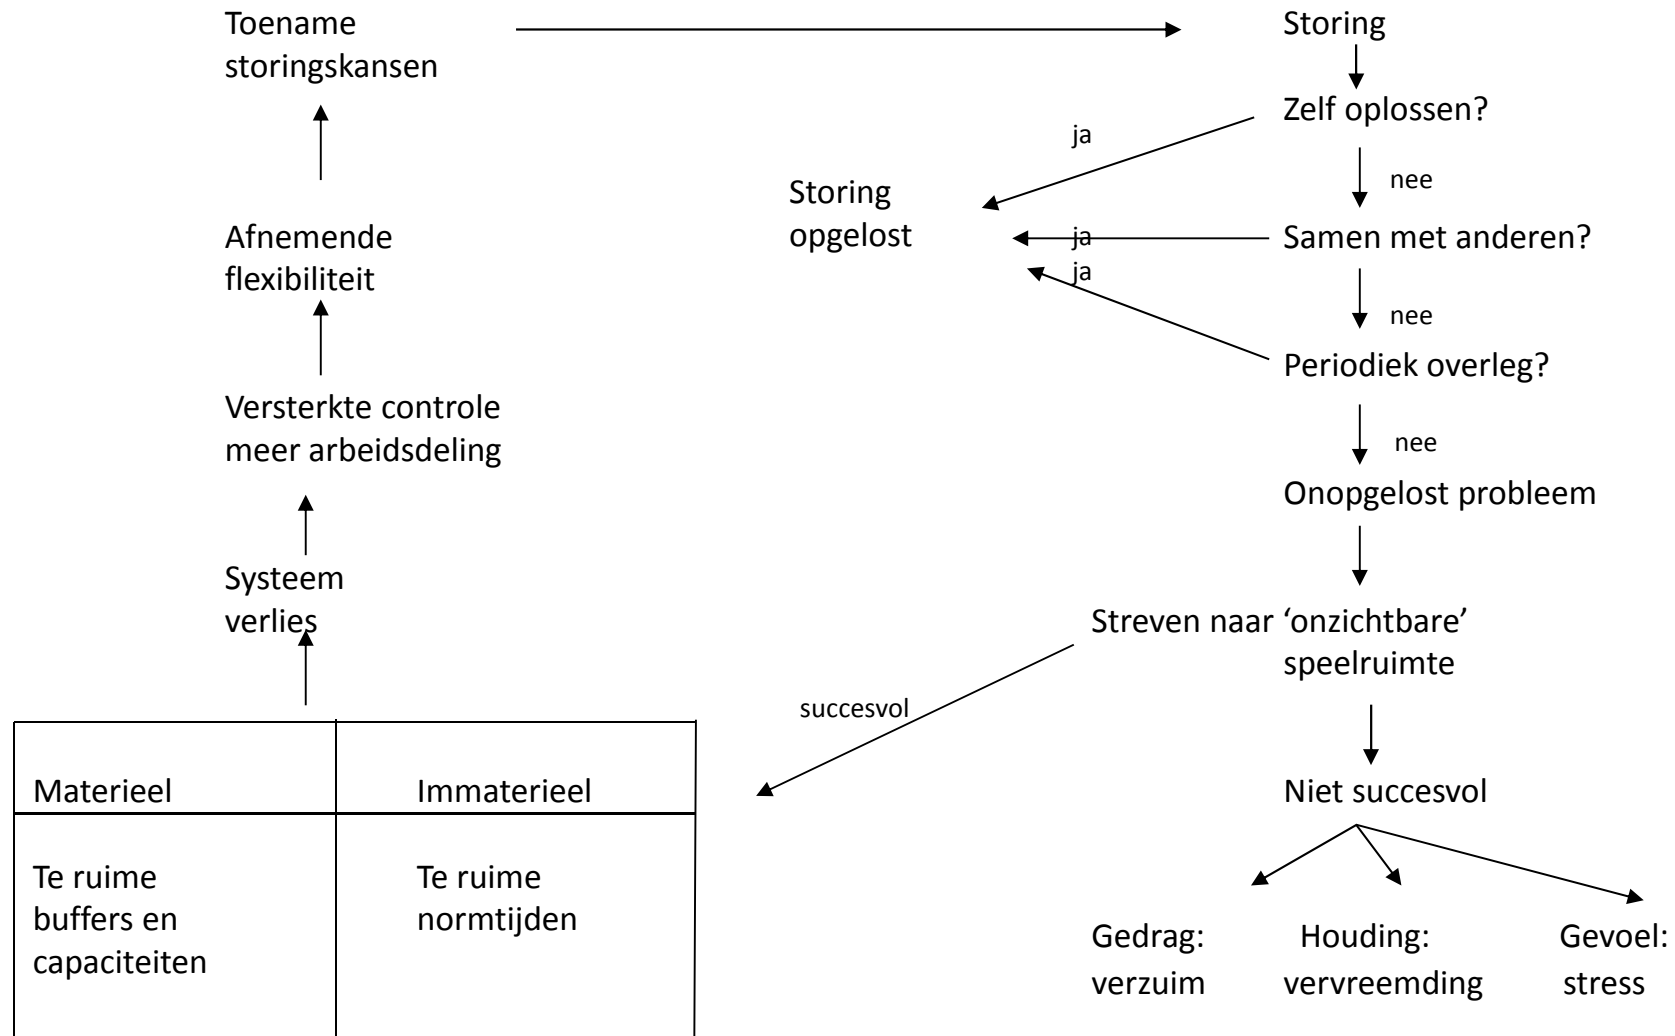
Toename storingskansen

Storing

Zelf oplossen?

ja

nee

Storing opgelost

ja

Samen met anderen?

ja

nee

Periodiek overleg?

nee

Onopgelost probleem

Afnemende flexibiliteit

Versterkte controle meer arbeidsdeling

Systeem verlies

Streven naar 'onzichtbare' speelruimte

succesvol

| Materieel | Immaterieel |
|---|---|
| Te ruime buffers en capaciteiten | Te ruime normtijden |

Niet succesvol

Gedrag: verzuim

Houding: vervreemding

Gevoel: stress